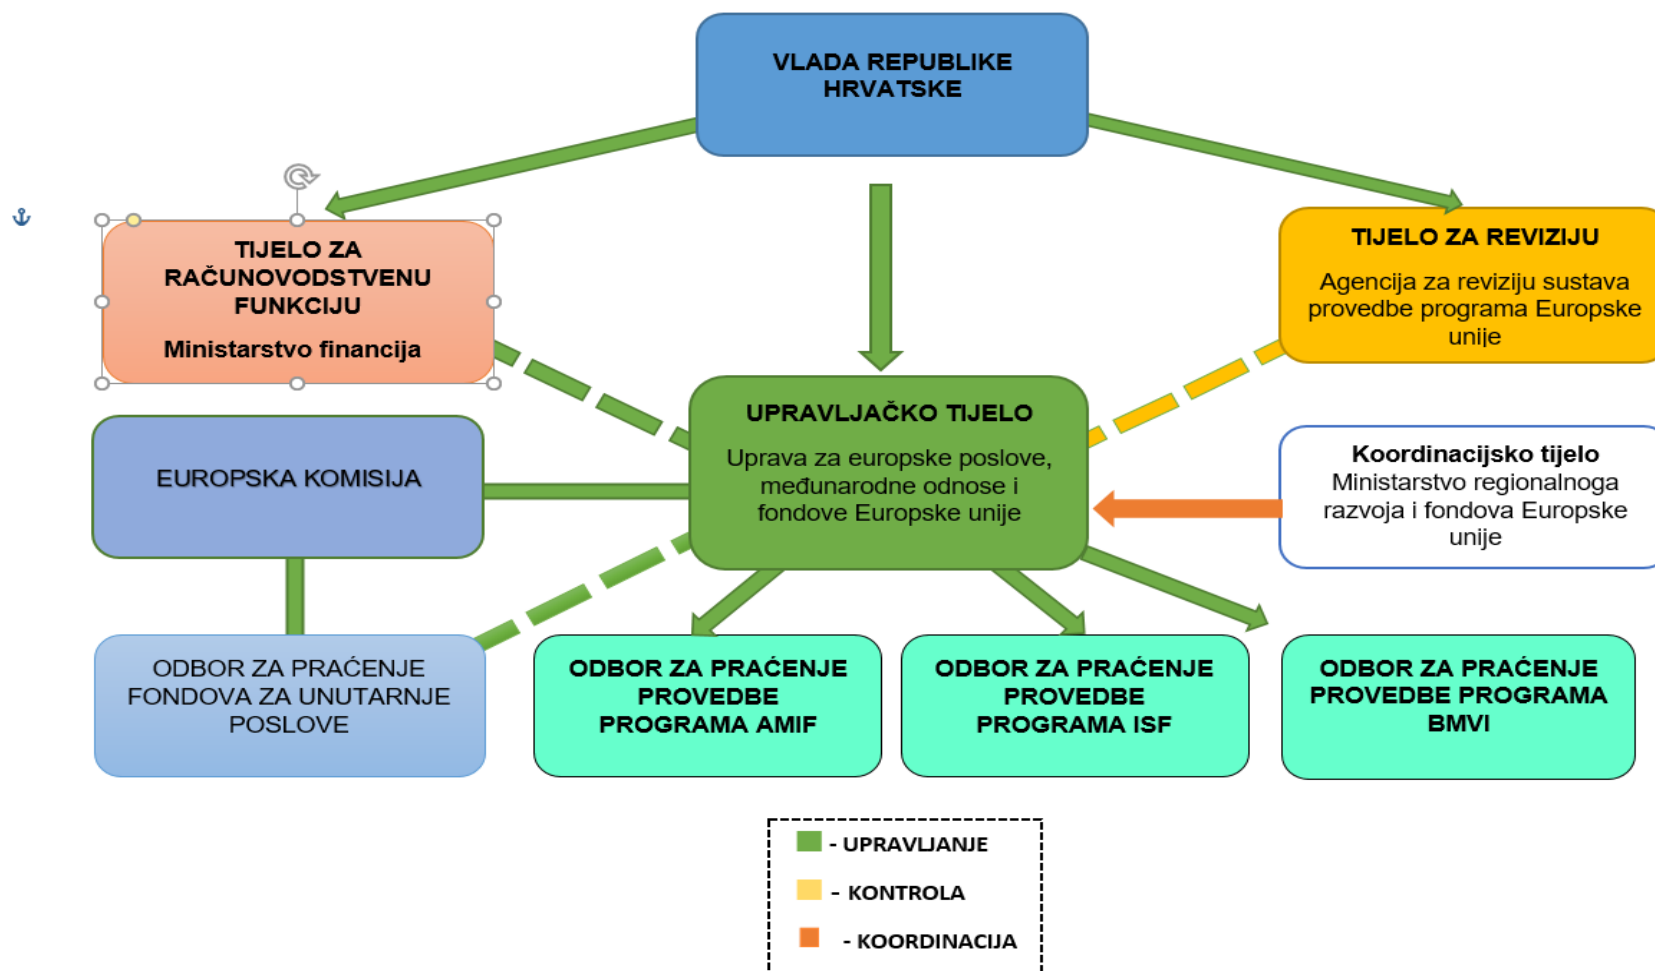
VLADA REPUBLIKE HRVATSKE

TIJELO ZA RAČUNOVODSTVENU FUNKCIJU

Ministarstvo financija

TIJELO ZA REVIZIJU

Agencija za reviziju sustava provedbe programa Europske unije

UPRAVLJAČKO TIJELO

Uprava za europske poslove, međunarodne odnose i fondove Europske unije

EUROPSKA KOMISIJA

Koordinacijsko tijelo
Ministarstvo regionalnoga razvoja i fondova Europske unije

ODBOR ZA PRAĆENJE FONDOVA ZA UNUTARNJE POSLOVE

ODBOR ZA PRAĆENJE PROVEDBE PROGRAMA AMIF

ODBOR ZA PRAĆENJE PROVEDBE PROGRAMA ISF

ODBOR ZA PRAĆENJE PROVEDBE PROGRAMA BMVI

- UPRAVLJANJE
- KONTROLA
- KOORDINACIJA